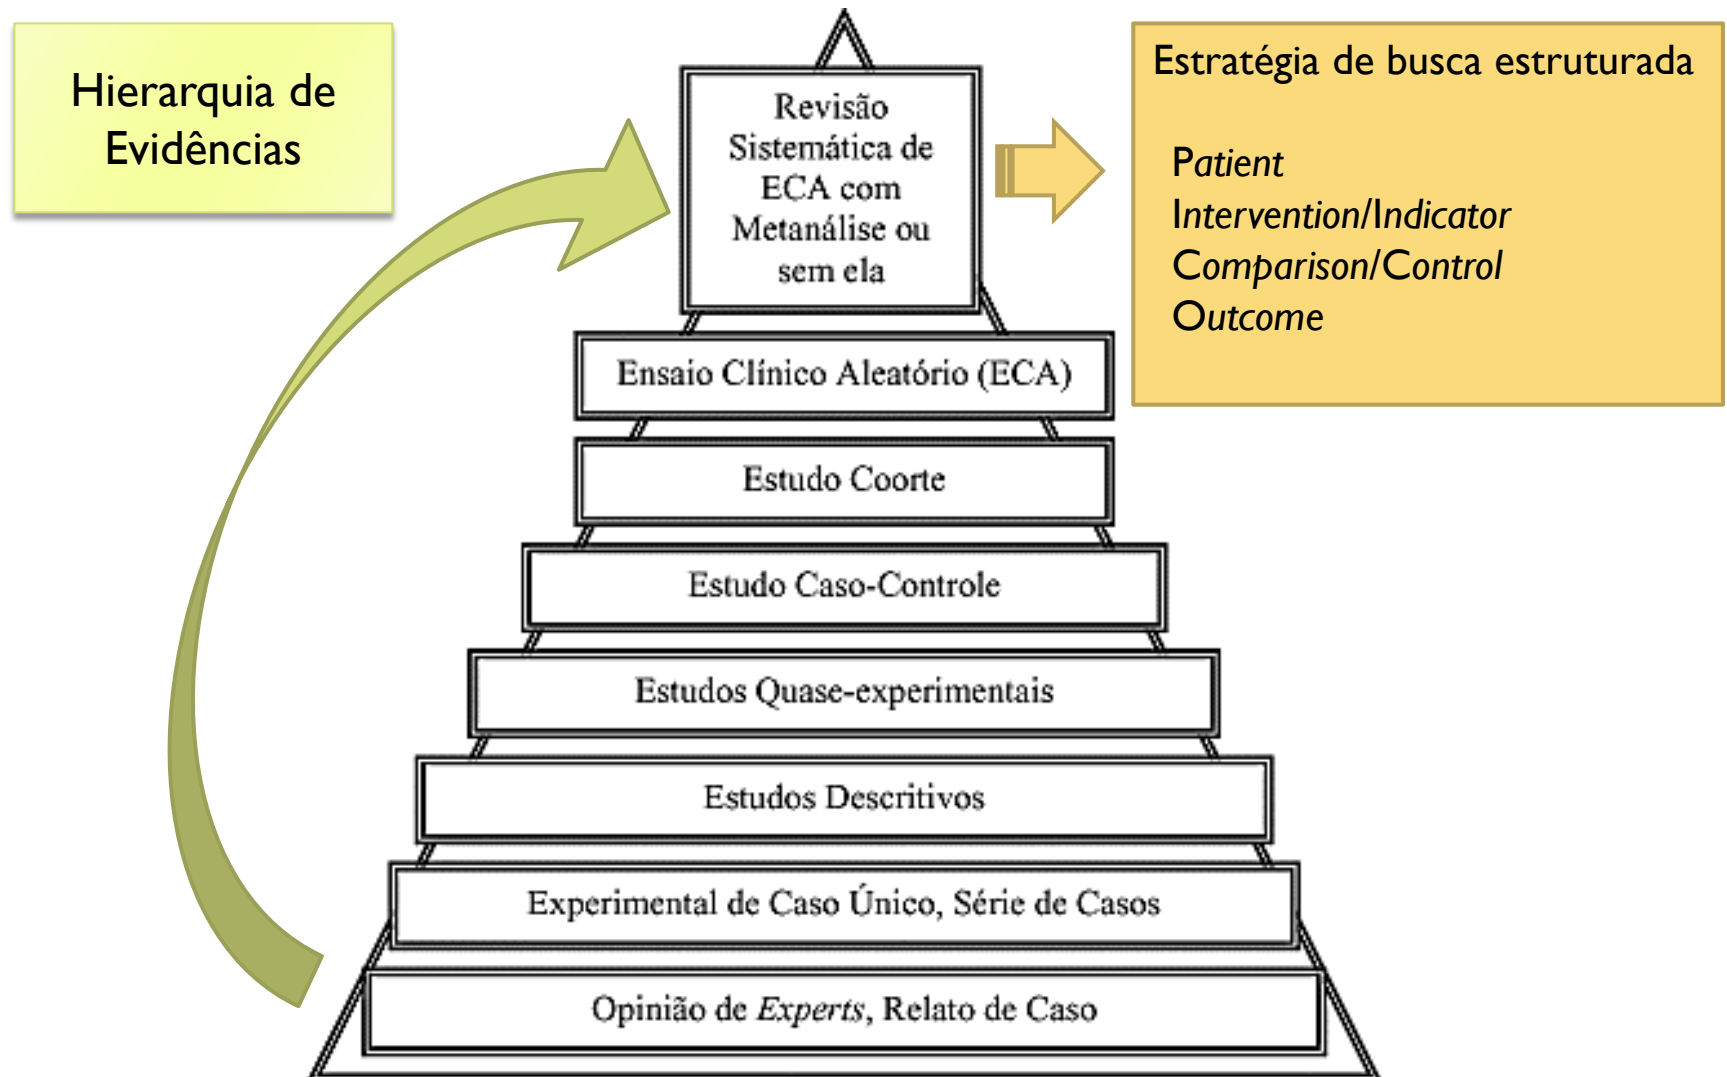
Hierarquia de Evidências

Revisão Sistemática de ECA com Metanálise ou sem ela

Estratégia de busca estruturada

Patient
Intervention/Indicator
Comparison/Control
Outcome

Ensaio Clínico Aleatório (ECA)

Estudo Coorte

Estudo Caso-Controle

Estudos Quase-experimentais

Estudos Descritivos

Experimental de Caso Único, Série de Casos

Opinião de Experts, Relato de Caso